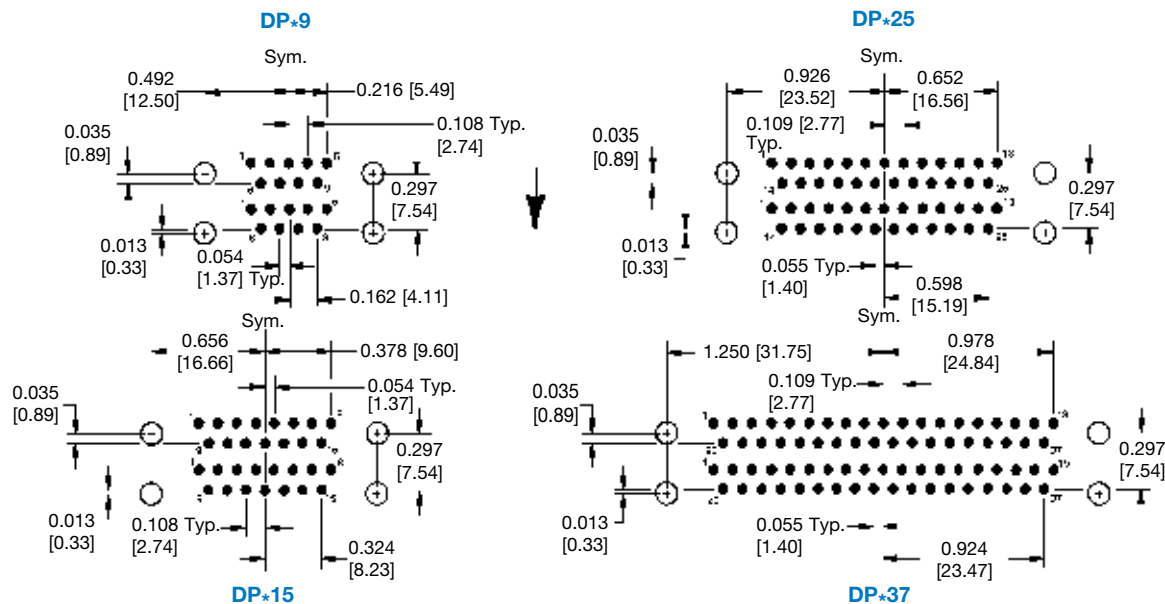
DP*9

Sym.

0.492 [12.50]

0.216 [5.49]

0.108 Typ. [2.74]

0.035 [0.89]

0.297 [7.54]

0.013 [0.33]

0.054 [1.37] Typ.

0.162 [4.11]

DP*25

Sym.

0.926 [23.52]

0.652 [16.56]

0.109 [2.77] Typ.

0.035 [0.89]

0.297 [7.54]

0.013 [0.33]

0.055 Typ. [1.40]

0.598 [15.19]

Sym.

Sym.

0.656 [16.66]

0.378 [9.60]

0.054 Typ. [1.37]

0.035 [0.89]

0.297 [7.54]

0.013 [0.33]

0.108 Typ. [2.74]

0.324 [8.23]

DP*15

1.250 [31.75]

0.978 [24.84]

0.109 Typ. [2.77]

0.035 [0.89]

0.297 [7.54]

0.013 [0.33]

0.055 Typ. [1.40]

0.924 [23.47]

DP*37